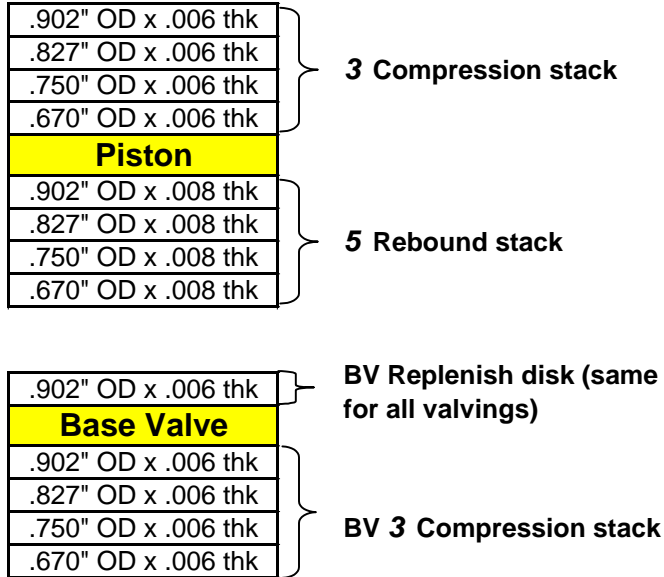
.902" OD x .006 thk
.827" OD x .006 thk
.750" OD x .006 thk
.670" OD x .006 thk

*3* Compression stack

Piston

.902" OD x .008 thk
.827" OD x .008 thk
.750" OD x .008 thk
.670" OD x .008 thk

*5* Rebound stack

.902" OD x .006 thk

BV Replenish disk (same for all valvings)

Base Valve

.902" OD x .006 thk
.827" OD x .006 thk
.750" OD x .006 thk
.670" OD x .006 thk

BV *3* Compression stack